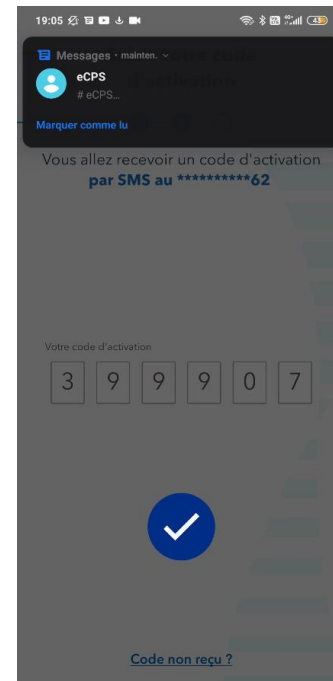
19:05

Messages · mainten.

eCPS

# eCPS...

Marquer comme lu

Vous allez recevoir un code d'activation par SMS au **********62

Votre code d'activation

| 3 | 9 | 9 | 9 | 0 | 7 |
|---|---|---|---|---|---|

Code non reçu ?